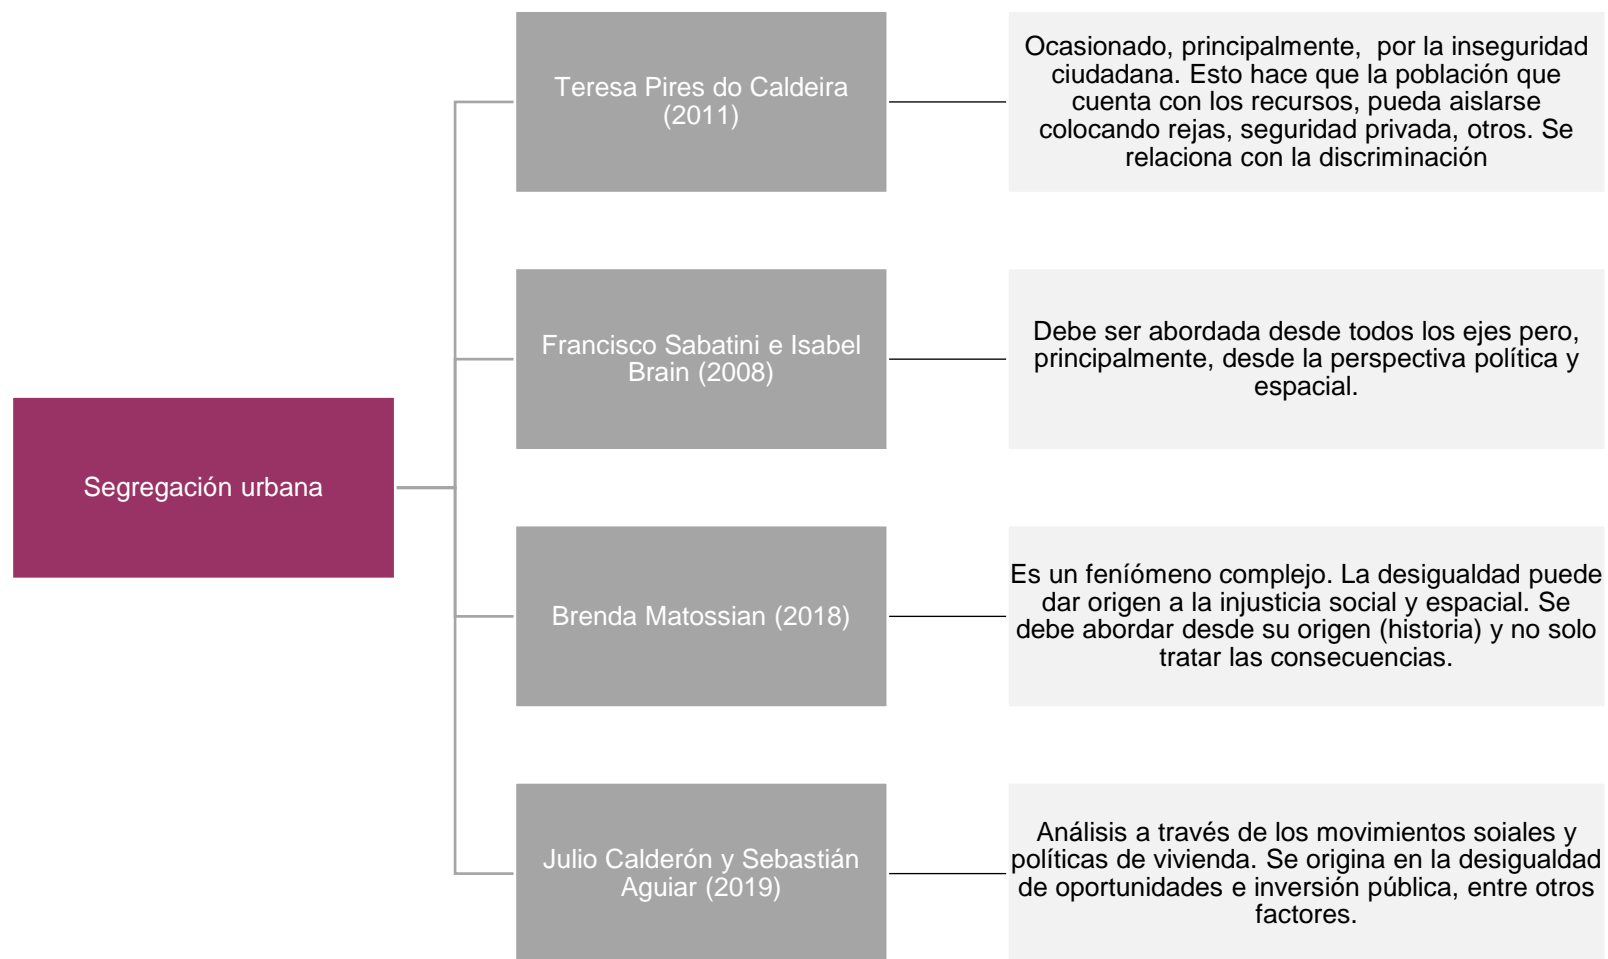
Segregación urbana

Teresa Pires do Caldeira (2011)

Ocasionado, principalmente, por la inseguridad ciudadana. Esto hace que la población que cuenta con los recursos, pueda aislarse colocando rejas, seguridad privada, otros. Se relaciona con la discriminación

Francisco Sabatini e Isabel Brain (2008)

Debe ser abordada desde todos los ejes pero, principalmente, desde la perspectiva política y espacial.

Brenda Matossian (2018)

Es un feníómeno complejo. La desigualdad puede dar origen a la injusticia social y espacial. Se debe abordar desde su origen (historia) y no solo tratar las consecuencias.

Julio Calderón y Sebastián Aguiar (2019)

Análisis a través de los movimientos soiales y políticas de vivienda. Se origina en la desigualdad de oportunidades e inversión pública, entre otros factores.